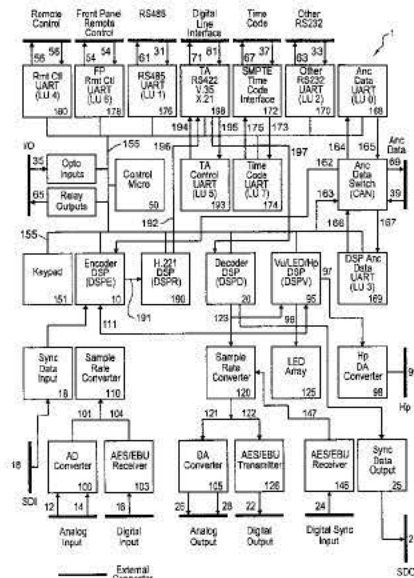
Remote Control
Front Panel Remote Control
RS485
Digital Line Interface
Time Code
Other RS232
1
55 56
54 52
61 31
71 81
67 37
63 33
Rmt Ctl UART (LU 4)
180
FP Rmt Ctl UART (LU 6)
178
RS485 UART (LU 5)
176
TA RS422 V.35 X.21
198
SMPTE Time Code Interface
172
Other RS232 UART (LU 2)
170
Anc Data UART (LU 0)
168
194
196
195
175
173
164
165
I/O
155
197
Anc Data
35
Opto Inputs
Control Micro
50
TA Control UART (LU 3)
193
Time Code UART (LU 7)
174
162
163
Anc Data Switch (CAN)
69
39
65
Relay Outputs
192
166
167
155
Keypad
151
Encoder DSP (DSPE)
10
H.221 DSP (DSPR)
190
Decoder DSP (DSPD)
20
Vu/LED/Hp DSP (DSPV)
95
97
DSP Anc Data UART (LU 3)
169
111
191
123
99
Sync Data Input
18
Sample Rate Converter
110
Sample Rate Converter
120
LED Array
125
Hp DA Converter
98
9
Hp
101
104
121
122
147
18
SDI
AD Converter
100
AES/EBU Receiver
103
DA Converter
105
AES/EBU Transmitter
126
AES/EBU Receiver
146
Sync Data Output
25
12
14
16
26
28
22
24
Analog Input
Digital Input
Analog Output
Digital Output
Digital Sync Input
2
SDO
External Connector